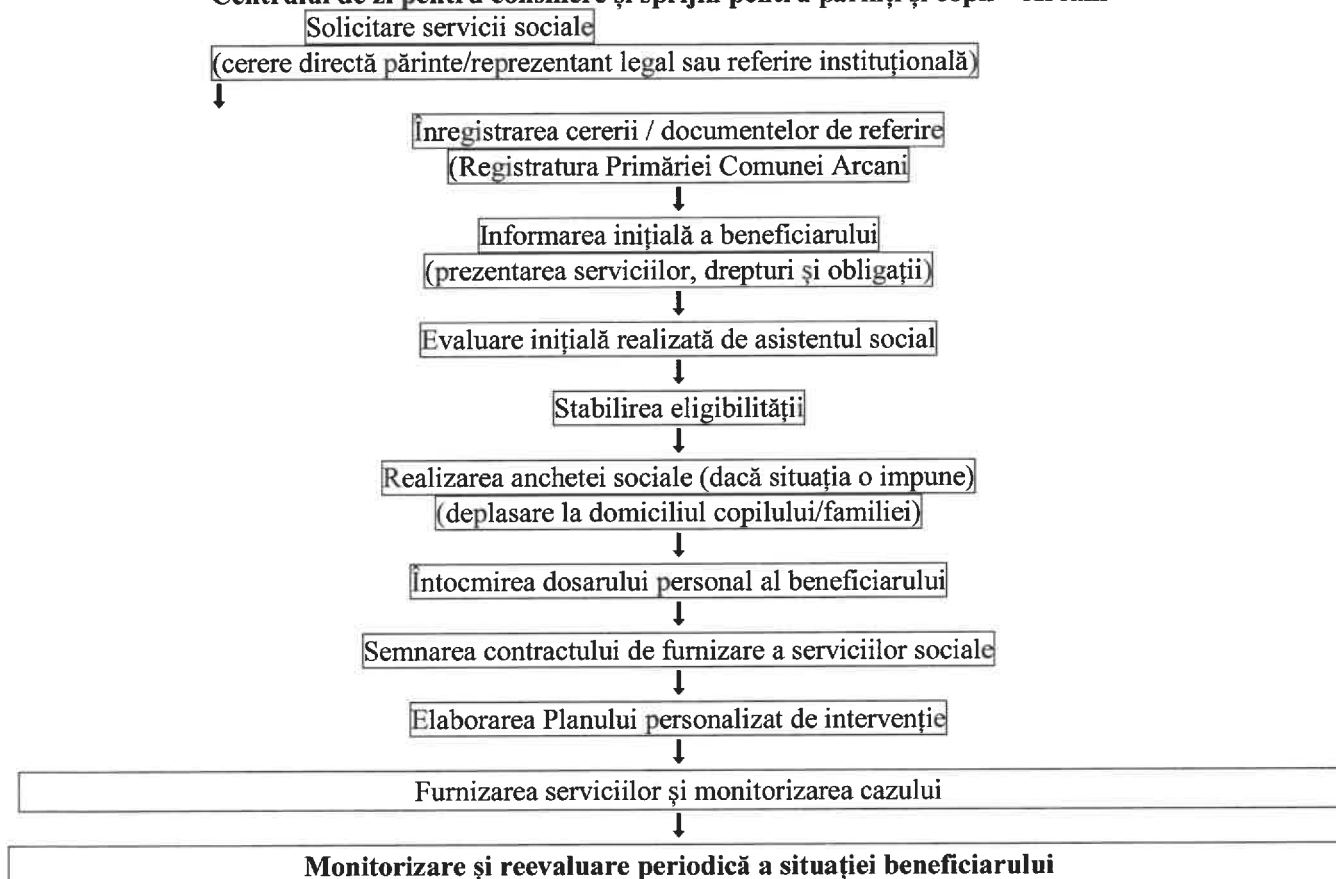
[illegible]
Solicitare servicii sociale
(cerere directă părinte/reprezentant legal sau referire instituțională)

Înregistrarea cererii / documentelor de referire
(Registratura Primăriei Comunei Arcani

Informarea inițială a beneficiarului
(prezentarea serviciilor, drepturi și obligații)

Evaluare inițială realizată de asistentul social

Stabilirea eligibilității

Realizarea anchetei sociale (dacă situația o impune)
(deplasare la domiciliul copilului/familiei)

Întocmirea dosarului personal al beneficiarului

Semnarea contractului de furnizare a serviciilor sociale

Elaborarea Planului personalizat de intervenție

Furnizarea serviciilor și monitorizarea cazului

**Monitorizare și reevaluare periodică a situației beneficiarului**